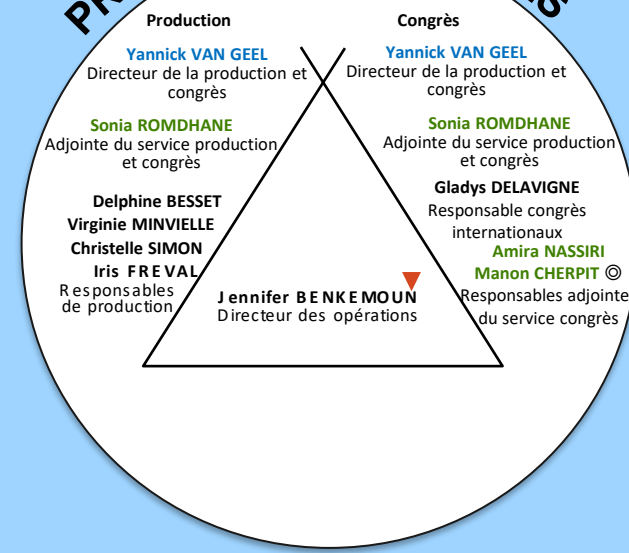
Production

Yannick VAN GEEL
Directeur de la production et congrès

Sonia ROMDHANE
Adjointe du service production et congrès

Delphine BESSET
Virginie MINVIELLE
Christelle SIMON
Iris FREVAL
Responsables de production

Congrès

Yannick VAN GEEL
Directeur de la production et congrès

Sonia ROMDHANE
Adjointe du service production et congrès

Gladys DELAVIGNE
Responsable congrès internationaux

Amira NASSIRI
Manon CHERPIT ◎
Responsables adjointe du service congrès

Jennifer BENKEMOUN
Directeur des opérations